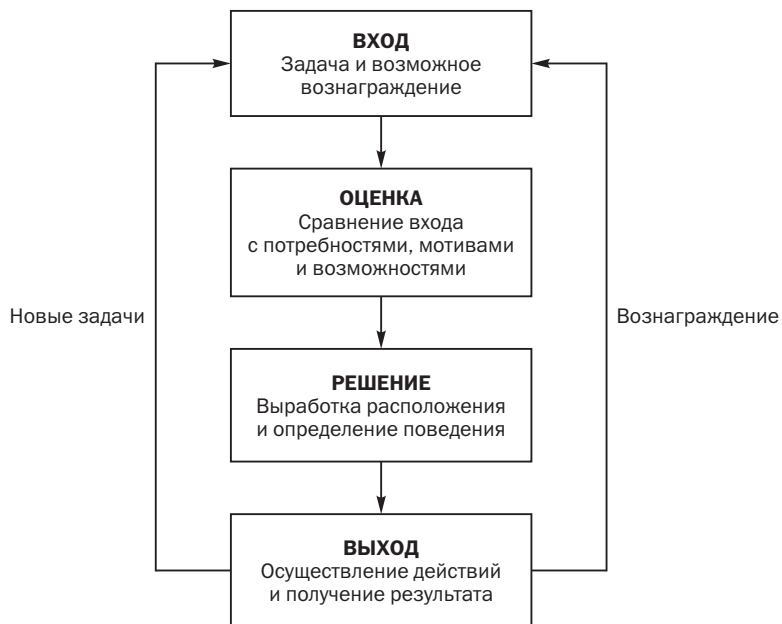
ВХОД
Задача и возможное вознаграждение

ОЦЕНКА
Сравнение входа с потребностями, мотивами и возможностями

Новые задачи

Вознаграждение

РЕШЕНИЕ
Выработка расположения и определение поведения

ВЫХОД
Осуществление действий и получение результата